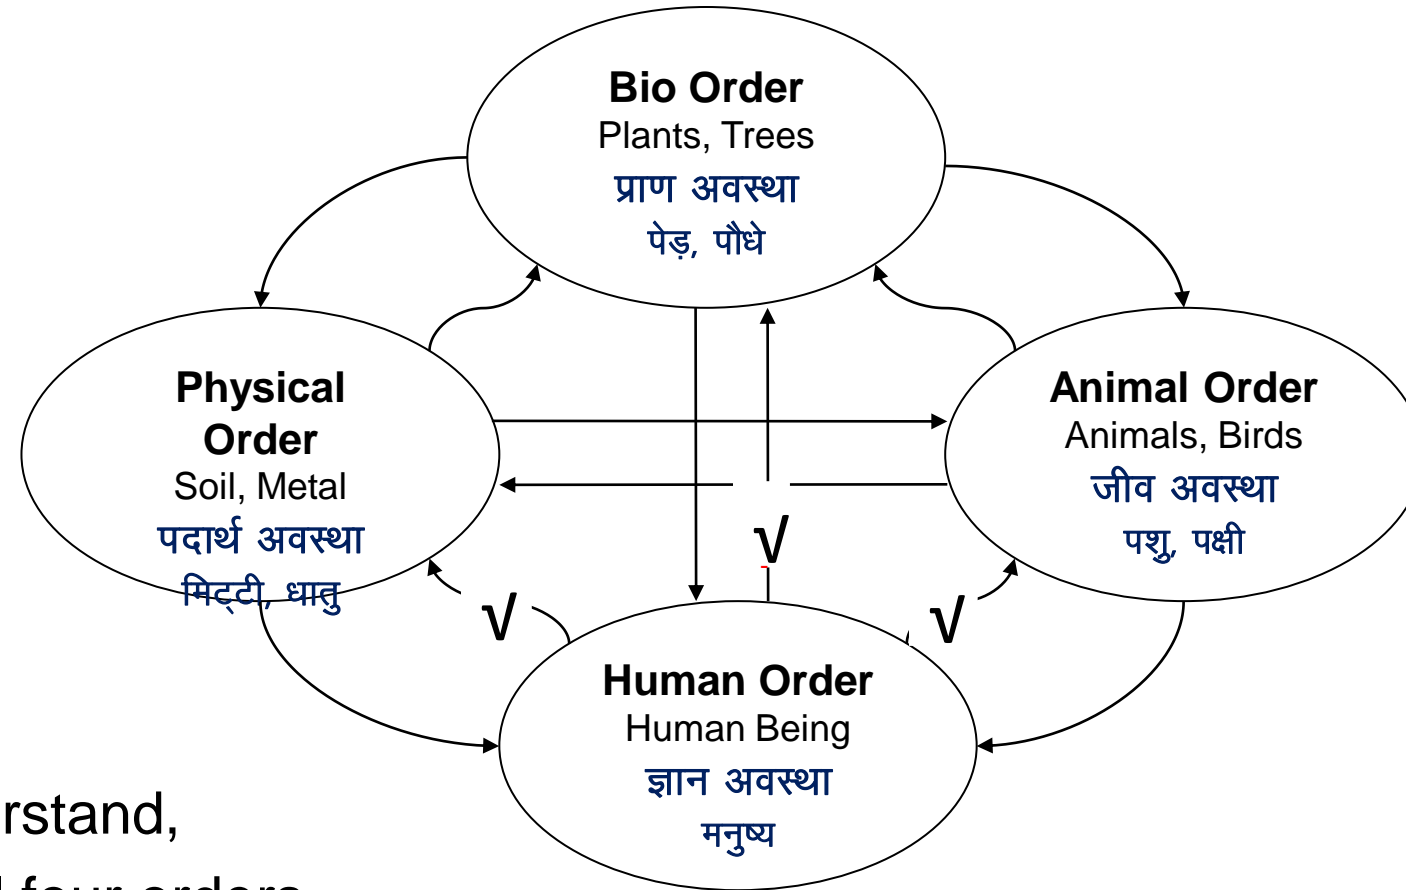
Bio Order
Plants, Trees
प्राण अवस्था
पेड़, पौधे

Physical Order
Soil, Metal
पदार्थ अवस्था
मिट्टी, धातु

Animal Order
Animals, Birds
जीव अवस्था
पशु, पक्षी

√

√

√

Human Order
Human Being
ज्ञान अवस्था
मनुष्य

rstand,

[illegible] four orders